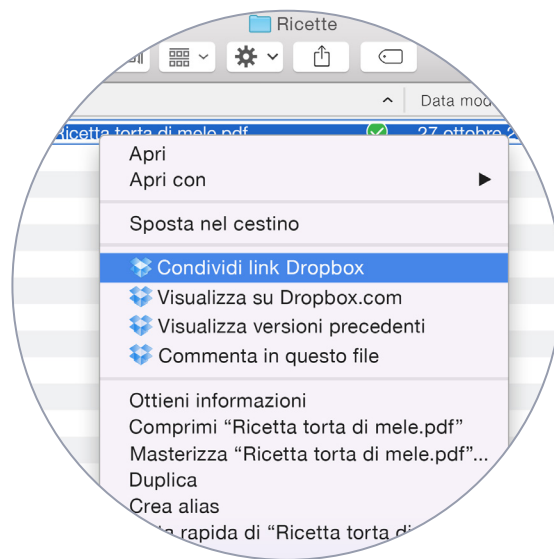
Ricette

Data mod

Ricetta torta di mele.pdf

27 ottobre 2

Apri
Apri con

Sposta nel cestino

Condividi link Dropbox
Visualizza su Dropbox.com
Visualizza versioni precedenti
Commenta in questo file

Ottieni informazioni
Comprimi “Ricetta torta di mele.pdf”
Masterizza “Ricetta torta di mele.pdf”...
Duplica
Crea alias
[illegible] rapida di “Ricetta torta d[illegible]